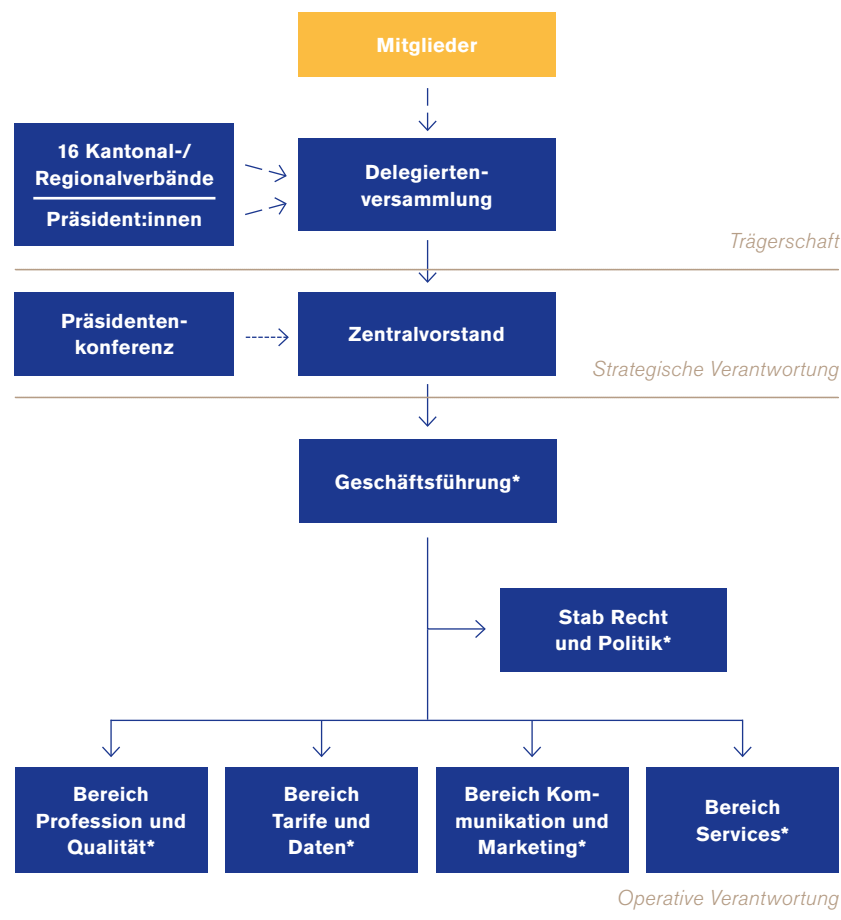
Mitglieder

16 Kantonal-/ Regionalverbände

Präsident:innen

Delegiertenversammlung

Trägerschaft

Präsidentenkonferenz

Zentralvorstand

Strategische Verantwortung

Geschäftsführung*

Stab Recht und Politik*

Bereich Profession und Qualität*

Bereich Tarife und Daten*

Bereich Kommunikation und Marketing*

Bereich Services*

Operative Verantwortung